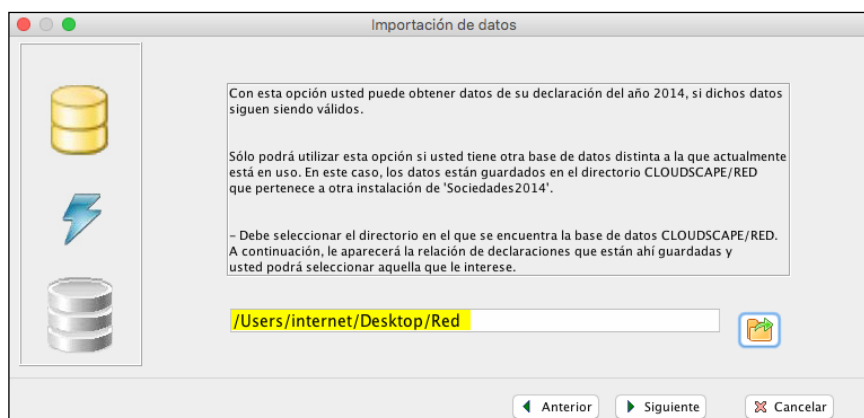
Importación de datos

Con esta opción usted puede obtener datos de su declaración del año 2014, si dichos datos siguen siendo válidos.

Sólo podrá utilizar esta opción si usted tiene otra base de datos distinta a la que actualmente está en uso. En este caso, los datos están guardados en el directorio CLOUDSCAPE/RED que pertenece a otra instalación de 'Sociedades2014'.

- Debe seleccionar el directorio en el que se encuentra la base de datos CLOUDSCAPE/RED. A continuación, le aparecerá la relación de declaraciones que están ahí guardadas y usted podrá seleccionar aquella que le interese.

/Users/internet/Desktop/Red

Anterior
Siguiente
Cancelar